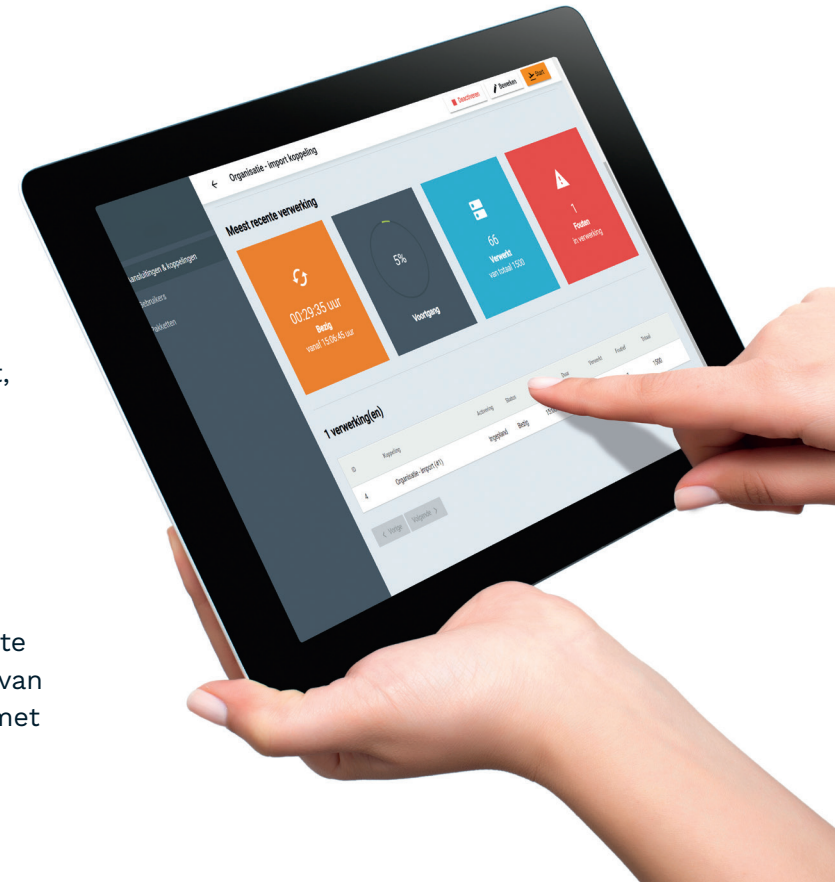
,

te
van
net

Organisatie - import koppeling

Deactiveren

Bewerken

Start

Meest recente verwerking

aansluitingen & koppelingen

ebruikers

akketten

00:29:35 uur

Bezig

vanaf 15:06:45 uur

5%

Voortgang

66

Verwerkt

van totaal 1500

1

Fouten

in verwerking

1 verwerking(en)

ID

Koppeling

Activering

Status

Start

Verwerkt

Foutief

Totaal

4

Organisatie - import (#1)

Ingepland

Bezig

1500

Vorige

Volgende